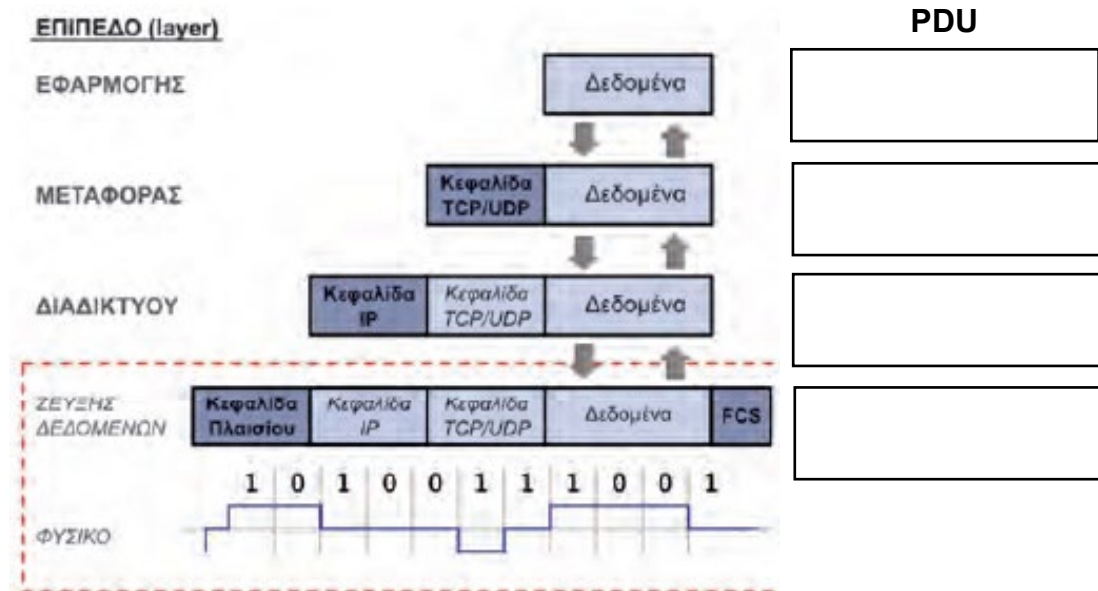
ΕΠΙΠΕΔΟ (layer)

PDU

ΕΦΑΡΜΟΓΗΣ

Δεδομένα

ΜΕΤΑΦΟΡΑΣ

Κεφαλίδα TCP/UDP

Δεδομένα

ΔΙΑΔΙΚΤΥΟΥ

Κεφαλίδα IP

Κεφαλίδα TCP/UDP

Δεδομένα

ΖΕΥΞΗΣ ΔΕΔΟΜΕΝΩΝ

Κεφαλίδα Πλαισίου

Κεφαλίδα IP

Κεφαλίδα TCP/UDP

Δεδομένα

FCS

1 0 1 0 0 1 1 1 0 0 1

ΦΥΣΙΚΟ